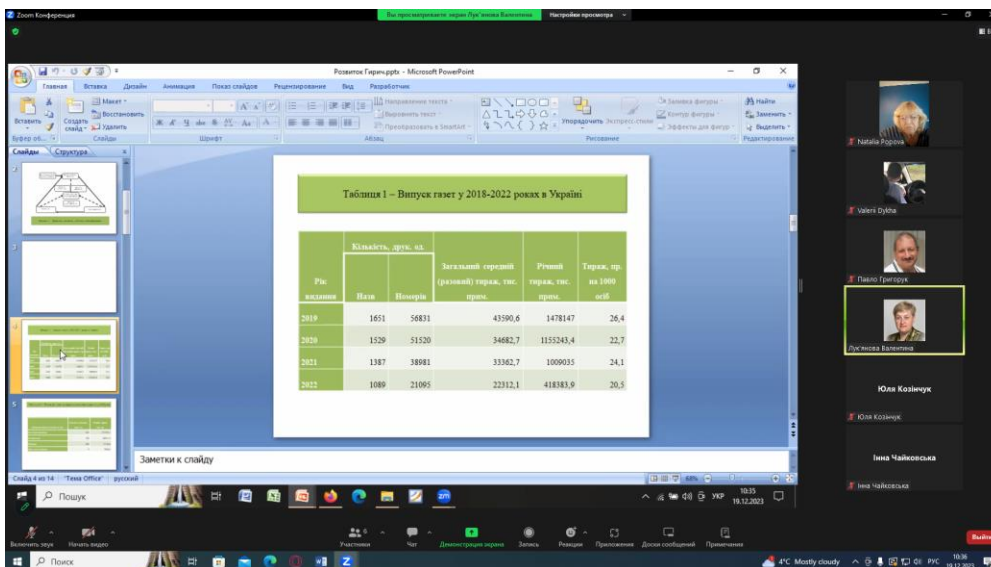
Zoom Конференция

Вы просматриваете экран Лук'янова Валентина   Настройки просмотра

Розвиток Гирич.pptx - Microsoft PowerPoint

Главная   Вставка   Дизайн   Анимация   Показ слайдов   Рецензирование   Вид   Разработчик

Вставить   Создать слайд   Макет   Восстановить   Удалить   Буфер об...   Слайды   Шрифт   Абзац   Направление текста   Выровнять текст   Преобразовать в SmartArt   Упорядочить   Экспресс-стили   Заливка фигуры   Контур фигуры   Эффекты для фигур   Рисование   Найти   Заменить   Выделить   Редактирование

Слайды   Структура

Таблиця 1 – Випуск газет у 2018-2022 роках в Україні

| Рік видання | Кількість, друк. од. Назв | Кількість, друк. од. Номерів | Загальний середній (разовий) тираж, тис. прим. | Річний тираж, тис. прим. | Тираж, пр. на 1000 осіб |
|---|---|---|---|---|---|
| 2019 | 1651 | 56831 | 43590,6 | 1478147 | 26,4 |
| 2020 | 1529 | 51520 | 34682,7 | 1155243,4 | 22,7 |
| 2021 | 1387 | 38981 | 33362,7 | 1009035 | 24,1 |
| 2022 | 1089 | 21095 | 22312,1 | 418383,9 | 20,5 |

Заметки к слайду

Слайд 4 из 14   "Тема Office"   русский   68%

Пошук   УКР   10:35 19.12.2023

Natalia Popova
Valerii Dykha
Павло Григорук
Лук'янова Валентина
Юля Козінчук
Юля Козінчук
Інна Чайковська
Інна Чайковська

Включить звук   Начать видео   Участники   Чат   Демонстрация экрана   Запись   Реакции   Приложения   Доски сообщений   Примечания   Выйти

Поиск   4°C Mostly cloudy   РУС   10:36 19.12.2023